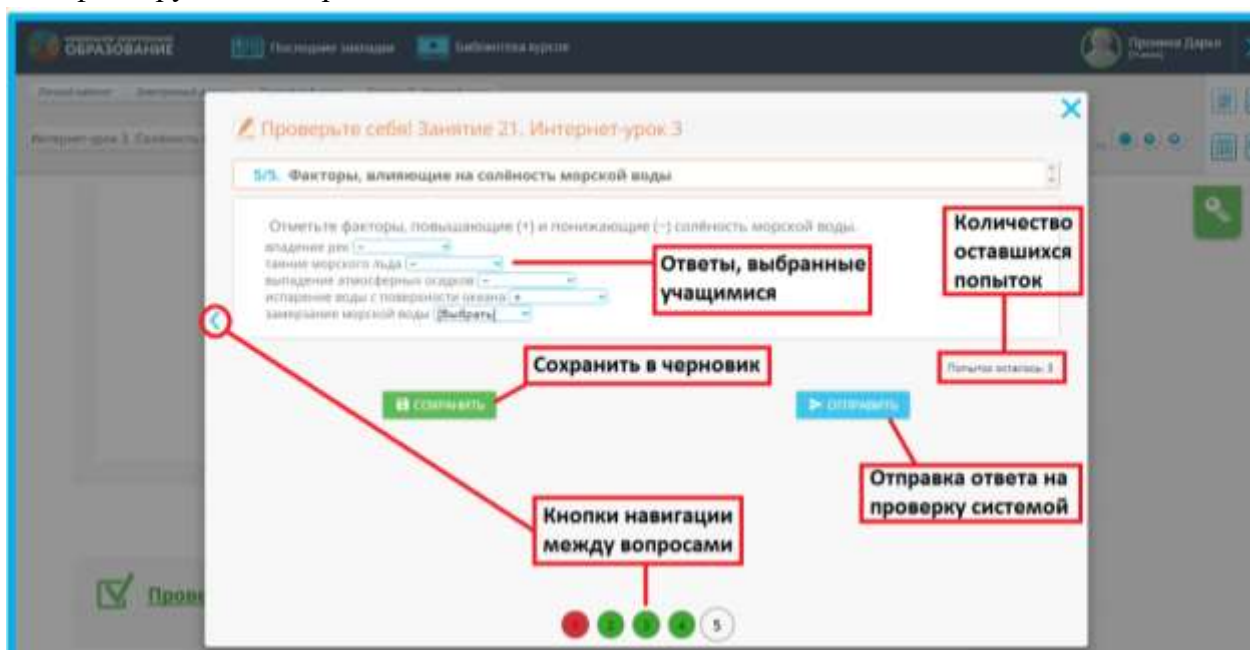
ОБРАЗОВАНИЕ Последние занятия Библиотека курсов

Пронина Дарья

Интернет-урок 3. Солёность

Проверьте себя! Занятие 21. Интернет-урок 3

5/5. Факторы, влияющие на солёность морской воды

Отметьте факторы, повышающие (+) и понижающие (−) солёность морской воды.
впадение рек −
таяние морского льда −
выпадение атмосферных осадков −
испарение воды с поверхности океана +
замерзание морской воды [Выбрать]

Ответы, выбранные учащимися

Количество оставшихся попыток

Попыток осталось: 3

Сохранить в черновик

СОХРАНИТЬ

ОТПРАВИТЬ

Отправка ответа на проверку системой

Кнопки навигации между вопросами

Пров

1 2 3 4 5